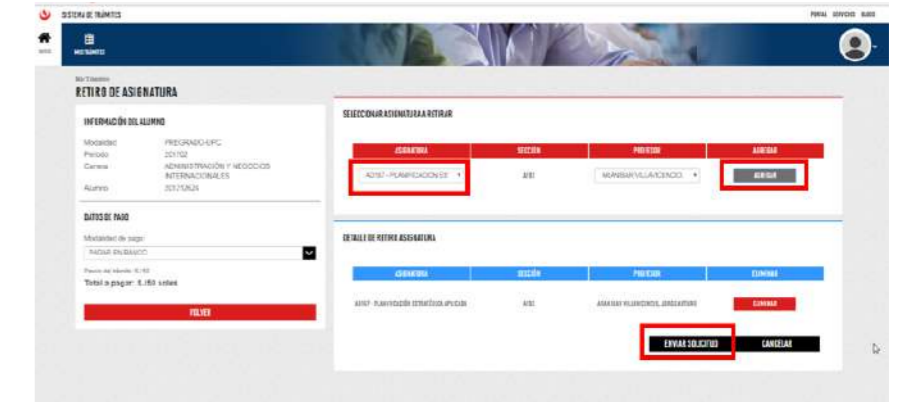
SISTEMA DE TRÁMITES

PORTAL SERVICIO BLOGS

INICIO

MIS TRÁMITES

Mis Trámites

RETIRO DE ASIGNATURA

INFORMACIÓN DEL ALUMNO

Modalidad PREGRADO-UPC
Periodo 201702
Carrera ADMINISTRACIÓN Y NEGOCIOS INTERNACIONALES
Alumno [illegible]

DATOS DE PAGO

Modalidad de pago:
PAGAR EN BANCO

Precio del trámite: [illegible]
Total a pagar: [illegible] soles

VOLVER

SELECCIONAR ASIGNATURA A RETIRAR

| ASIGNATURA | SECCIÓN | PROFESOR | AGREGAR |
|---|---|---|---|
| AD197 - PLANIFICACIÓN ES | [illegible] | MANRIQUE VILLAVICENCIO | AGREGAR |

DETALLE DE RETIRO ASIGNATURA

| ASIGNATURA | SECCIÓN | PROFESOR | ELIMINAR |
|---|---|---|---|
| AD197 - PLANIFICACIÓN ESTRATÉGICA APLICADA | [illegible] | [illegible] | ELIMINAR |

ENVIAR SOLICITUD

CANCELAR